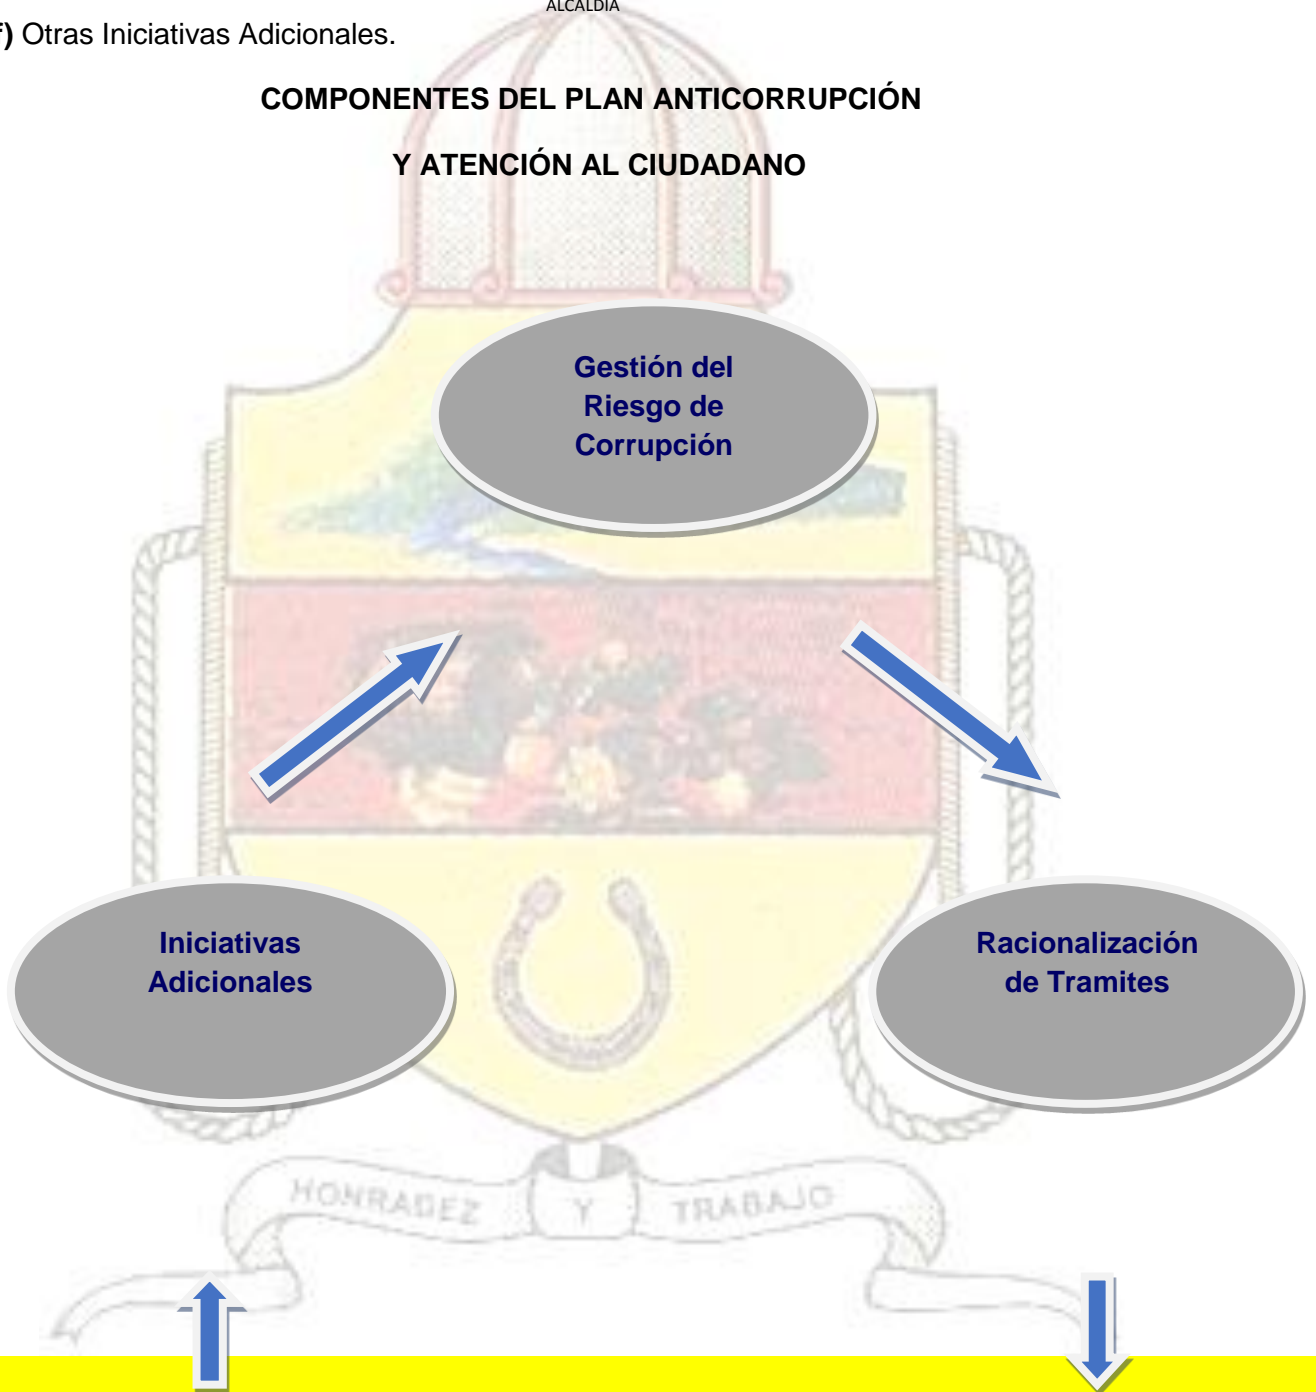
ALCALDIA

f) Otras Iniciativas Adicionales.

COMPONENTES DEL PLAN ANTICORRUPCIÓN

Y ATENCIÓN AL CIUDADANO

Gestión del Riesgo de Corrupción

Iniciativas Adicionales

Racionalización de Tramites

HONRADEZ Y TRABAJO